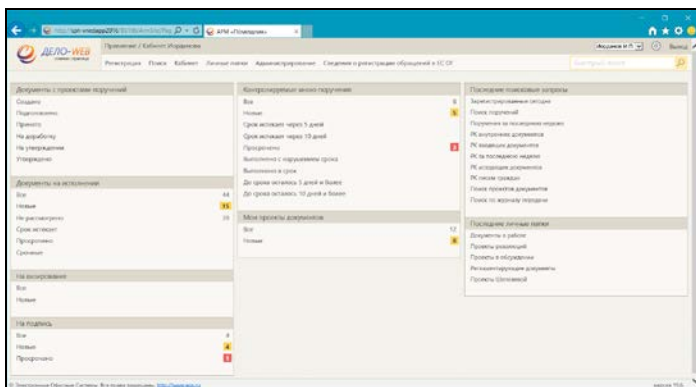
http://sgm-wwwdapp2016/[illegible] АРМ «Помощник»

ДЕЛО-WEB

Приемная / Кабинет Исаджанова

Регистрация Поиск Кабинет Личные папки Администрирование Сведения о регистрации обращений в ЕС ОГ

Быстрый поиск

Выход

Документы с правом проекта поручений
Создано
Подготовлено
Принято
На доработку
На утверждении
Утверждено

Документы на исполнении
Все 44
Новые 35
Не рассмотрено 39
Срок истекает
Просрочено
Срочные

На визирование
Все
Новые

На подпись
Все 4
Новые 4
Просрочено 3

Контролируемые мною поручения
Все 8
Новые 5
Срок истекает через 5 дней
Срок истекает через 10 дней
Просрочено 3
Выполнено с нарушением срока
Выполнено в срок
До срока осталось 5 дней и более
До срока осталось 10 дней и более

Мои проекты документов
Все 12
Новые 8

Последние поисковые запросы
Зарегистрированные сегодня
Поиск поручений
Поручения за последнюю неделю
РК внутренних документов
РК входящих документов
РК за последнюю неделю
РК исходящих документов
РК писем граждан
Поиск проектов документов
Поиск по журналу передачи

Последние личные папки
Документы в работе
Проекты резолюций
Проекты в обсуждении
Регламентирующие документы
Проекты Шаповалов

© Электронные Офисные Системы. Все права защищены. http://www.eos.ru